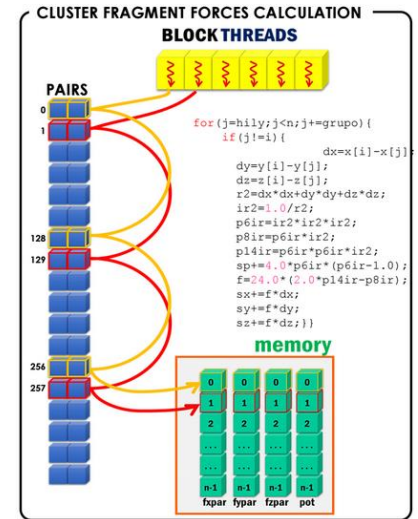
CLUSTER FRAGMENT FORCES CALCULATION

BLOCK THREADS

PAIRS

0
1
128
129
256
257

for(j=hily;j<n;j+=grupo){
if(j!=i){
dx=x[i]-x[j];
dy=y[i]-y[j];
dz=z[i]-z[j];
r2=dx*dx+dy*dy+dz*dz;
ir2=1.0/r2;
p6ir=ir2*ir2*ir2;
p8ir=p6ir*ir2;
p14ir=p6ir*p6ir*ir2;
sp+=4.0*p6ir*(p6ir-1.0);
f=24.0*(2.0*p14ir-p8ir);
sx+=f*dx;
sy+=f*dy;
sz+=f*dz;}}

memory

| 0 | 0 | 0 | 0 |
|---|---|---|---|
| 1 | 1 | 1 | 1 |
| 2 | 2 | 2 | 2 |
| ... | ... | ... | ... |
| ... | ... | ... | ... |
| n-1 | n-1 | n-1 | n-1 |
| fxpar | fypar | fzpar | pot |